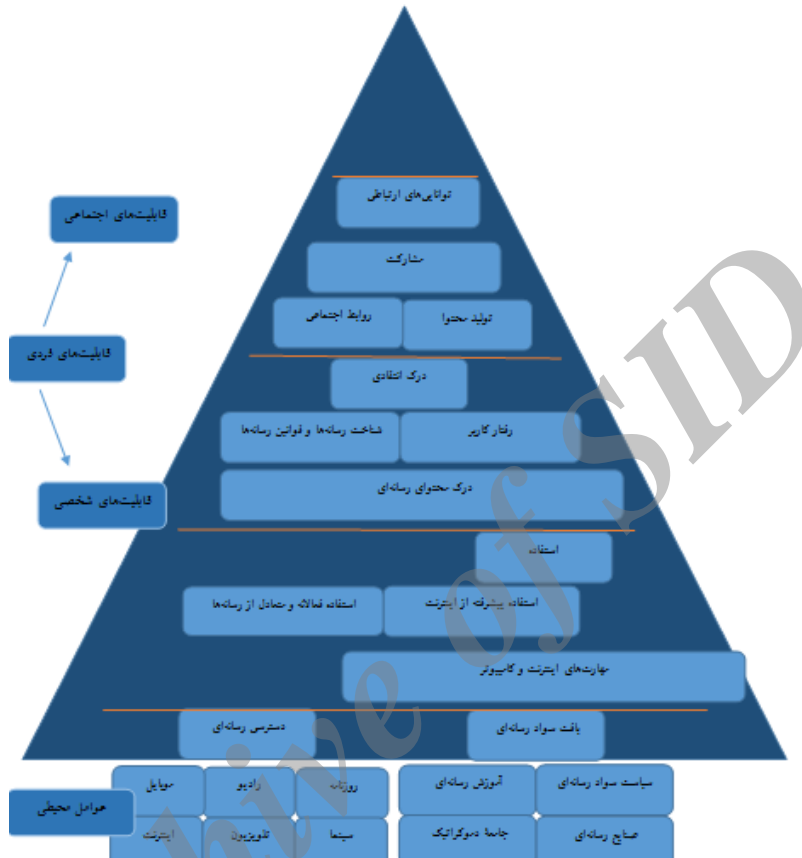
قابلیت‌های اجتماعی

قابلیت‌های فردی

قابلیت‌های شخصی

عوامل محیطی

توانایی‌های ارتباطی

مشارکت

تولید محتوا

روابط اجتماعی

درک انتقادی

رفتار کاربر

شناخت رسانه‌ها و قوانین رسانه‌ها

درک محتوای رسانه‌ای

استفاده

استفاده پیشرفته از اینترنت

استفاده فعالانه و متعادل از رسانه‌ها

مهارت‌های اینترنت و کامپیوتر

بافت سواد رسانه‌ای

دسترسی رسانه‌ای

سیاست سواد رسانه‌ای

آموزش رسانه‌ای

روزنامه

رادیو

موبایل

صنایع رسانه‌ای

جامعه دموکراتیک

سینما

تلویزیون

اینترنت

Archive of SID